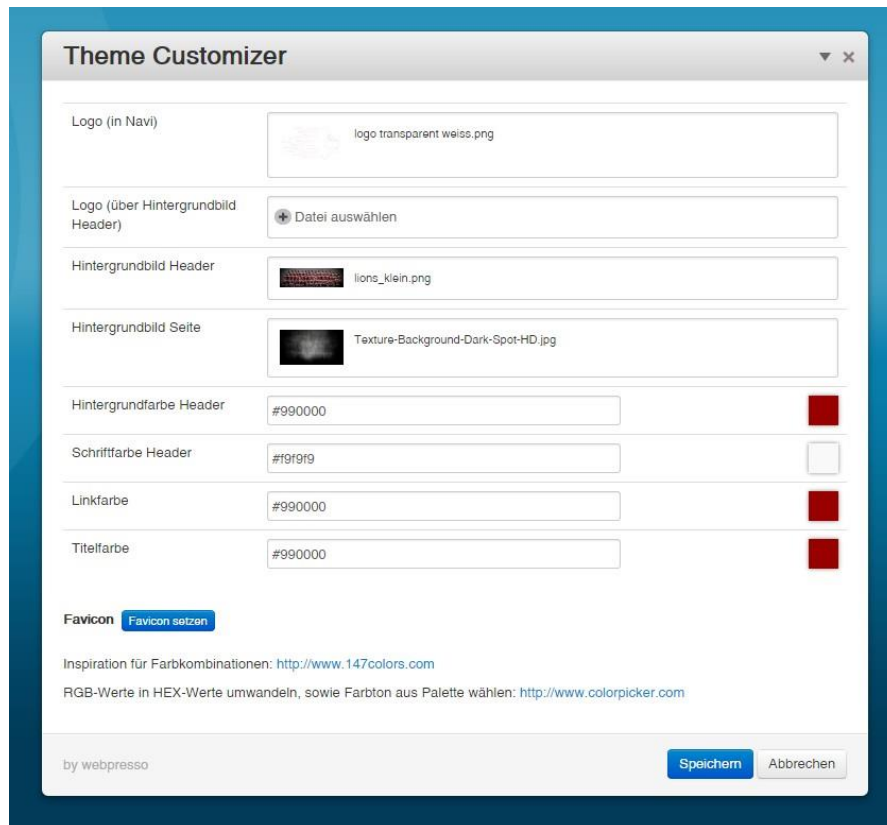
Theme Customizer

▾ ×

| | |
|---|---|
| Logo (in Navi) | logo transparent weiss.png |
| Logo (über Hintergrundbild Header) | Datei auswählen |
| Hintergrundbild Header | lions_klein.png |
| Hintergrundbild Seite | Texture-Background-Dark-Spot-HD.jpg |
| Hintergrundfarbe Header | #990000 |
| Schriftfarbe Header | #f9f9f9 |
| Linkfarbe | #990000 |
| Titelfarbe | #990000 |

Favicon Favicon setzen

Inspiration für Farbkombinationen: http://www.147colors.com

RGB-Werte in HEX-Werte umwandeln, sowie Farbton aus Palette wählen: http://www.colorpicker.com

by webpresso

Speichern Abbrechen